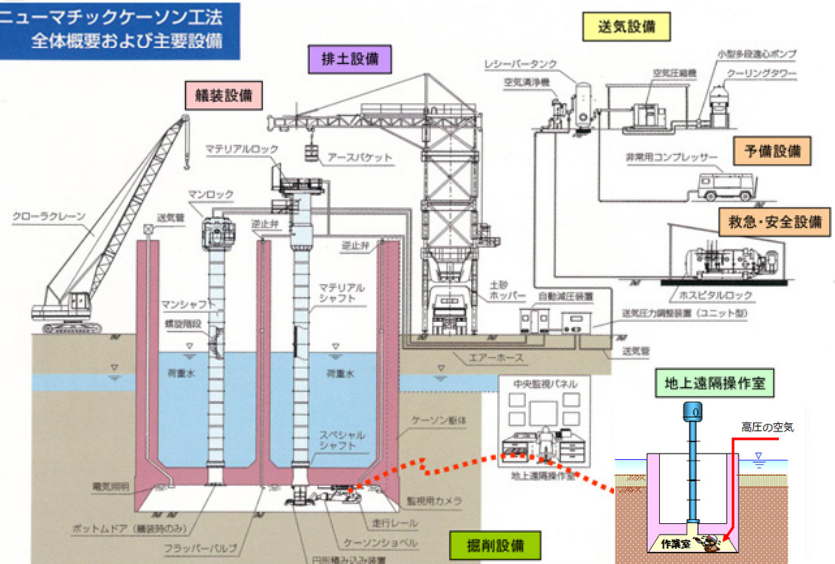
ニューマチックケーソン工法
全体概要および主要設備

送気設備
排土設備
艤装設備
予備設備
救急・安全設備
掘削設備

レシーバータンク
空気清浄機
空気圧縮機
小型多段遠心ポンプ
クーリングタワー
非常用コンプレッサー
マテリアルロック
アースバケット
マンロック
クローラクレーン
送気管
逆止弁
逆止弁
マテリアルシャフト
マンシャフト
螺旋階段
土砂ホッパー
自動減圧装置
ホスピタルロック
送気圧力調整装置（ユニット型）
エアーホース
送気管
荷重水
荷重水
中央監視パネル
地上遠隔操作室
地上遠隔操作室
高圧の空気
ケーソン躯体
スペシャルシャフト
電気照明
監視用カメラ
ボットムドア（艤装時のみ）
走行レール
フラッパーバルブ
ケーソンショベル
円形積み込み装置
作業室